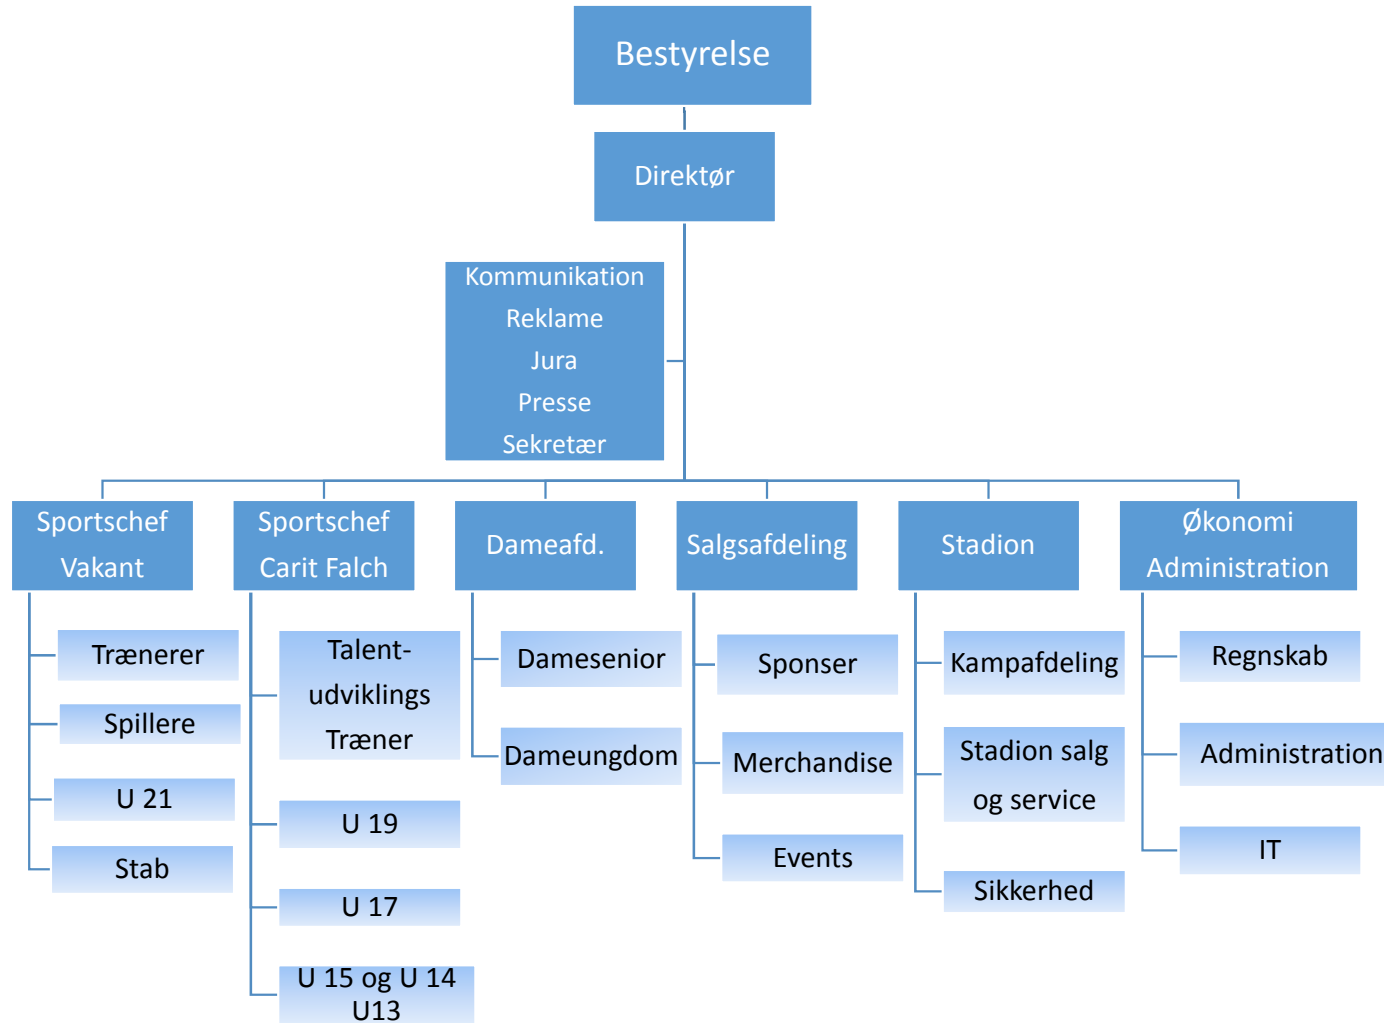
Bestyrelse

Direktør

Kommunikation
Reklame
Jura
Presse
Sekretær

Sportschef Vakant

Trænerer

Spillere

U 21

Stab

Sportschef Carit Falch

Talent-udviklings Træner

U 19

U 17

U 15 og U 14 U13

Dameafd.

Damesenior

Dameungdom

Salgsafdeling

Sponser

Merchandise

Events

Stadion

Kampafdeling

Stadion salg og service

Sikkerhed

Økonomi Administration

Regnskab

Administration

IT